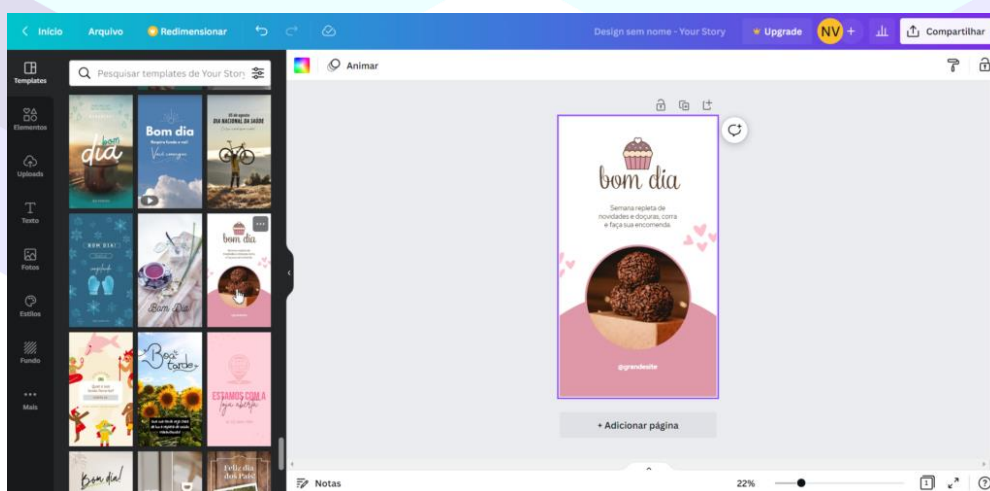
Início Arquivo Redimensionar Design sem nome - Your Story Upgrade NV + Compartilhar

Templates Elementos Uploads Texto Fotos Estilos Fundo Mais

Pesquisar templates de Your Story

Animar

bom dia
Bom dia
DIA NACIONAL DA SAÚDE
BOM DIA
bom dia
Bom Dia
Boa tarde
ESTAMOS COM A loja aberta
Bom dia!
Feliz dia dos Pais

bom dia

Semana repleta de novidades e doçuras, corra e faça sua encomenda.

@grandesite

+ Adicionar página

Notas 22%